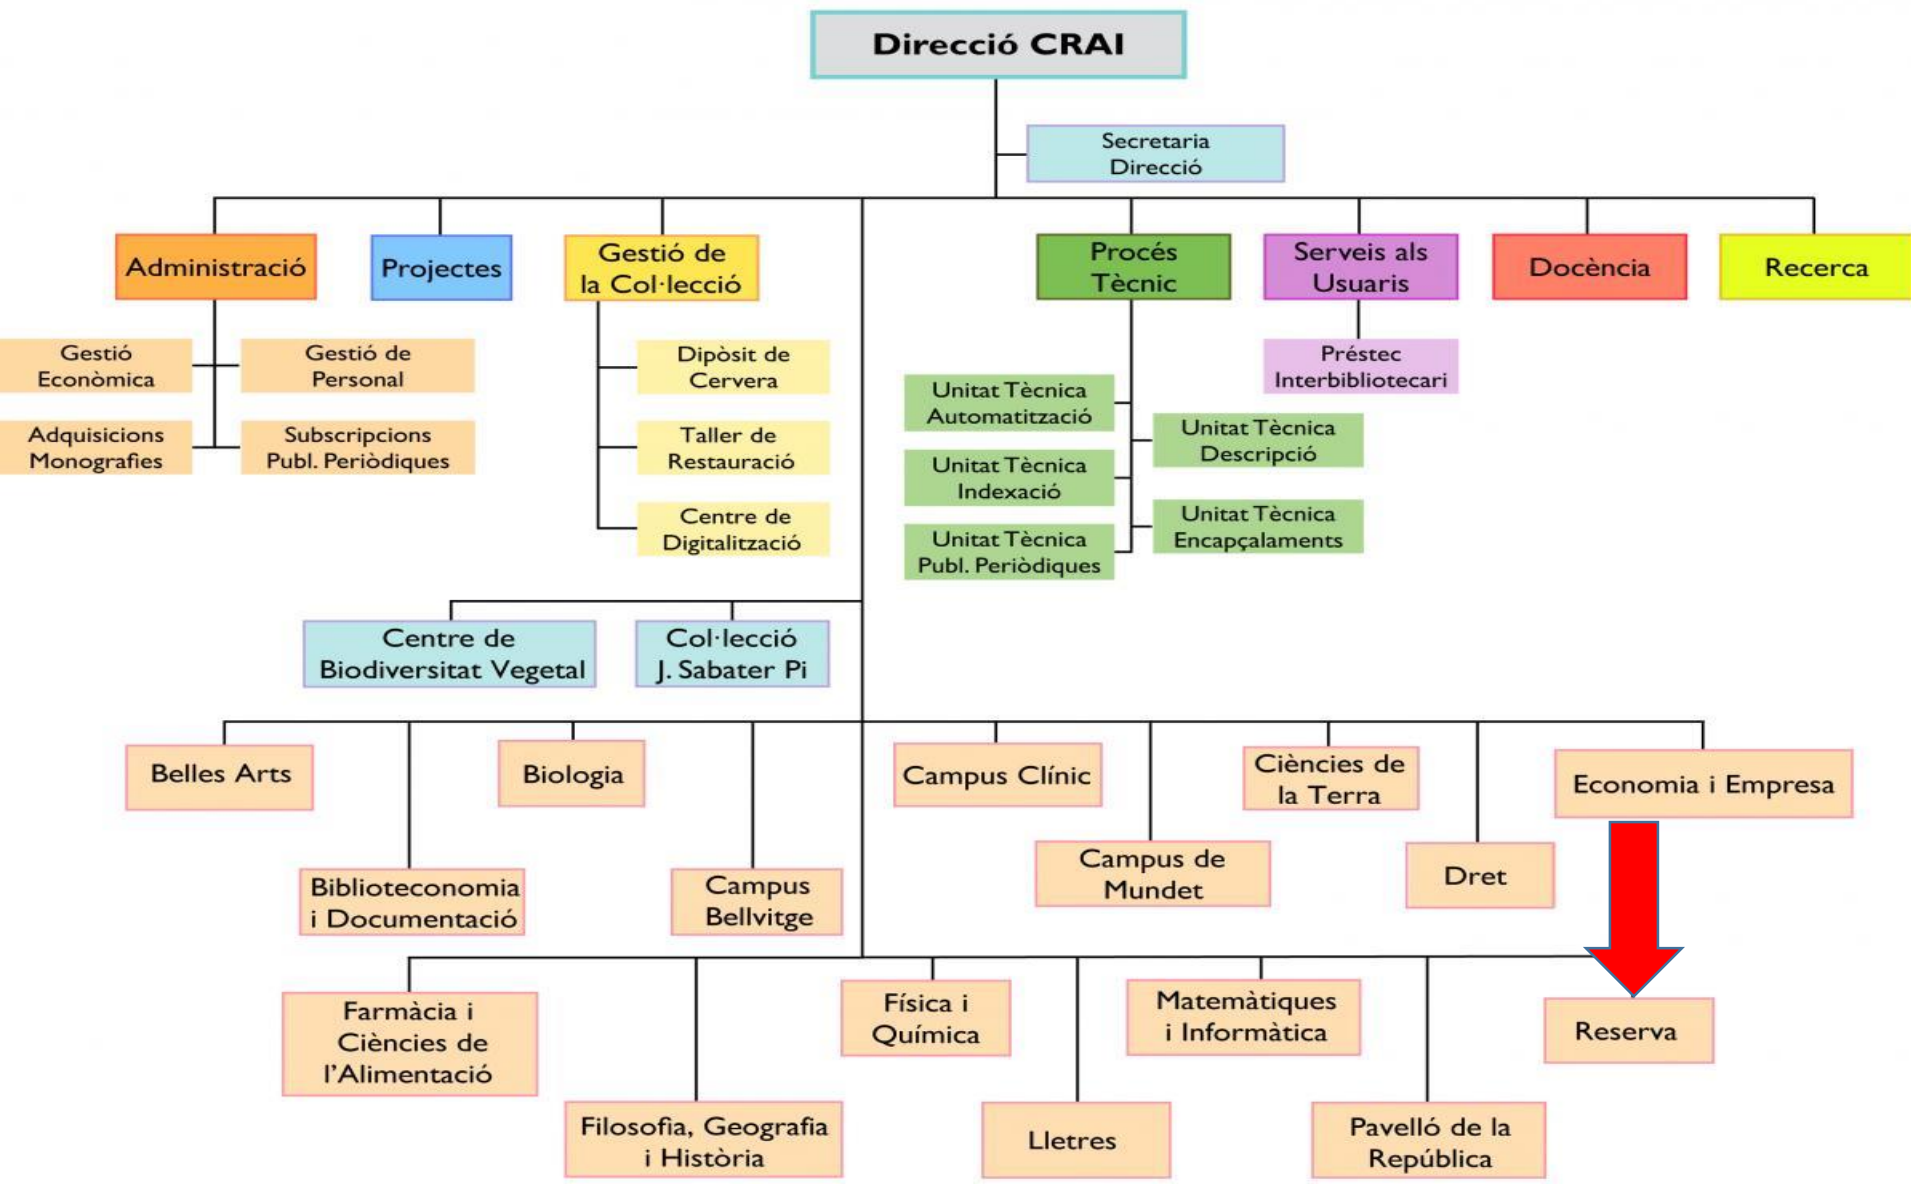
Direcció CRAI

Secretaria Direcció

Administració

Projectes

Gestió de la Col·lecció

Procés Tècnic

Serveis als Usuaris

Docència

Recerca

Gestió Econòmica

Gestió de Personal

Adquisicions Monografies

Subscripcions Publ. Periòdiques

Dipòsit de Cervera

Taller de Restauració

Centre de Digitalització

Unitat Tècnica Automatització

Unitat Tècnica Indexació

Unitat Tècnica Publ. Periòdiques

Unitat Tècnica Descripció

Unitat Tècnica Encapçalaments

Préstec Interbibliotecari

Centre de Biodiversitat Vegetal

Col·lecció J. Sabater Pi

Belles Arts

Biologia

Campus Clínic

Ciències de la Terra

Economia i Empresa

Biblioteconomia i Documentació

Campus Bellvitge

Campus de Mundet

Dret

Farmàcia i Ciències de l'Alimentació

Física i Química

Matemàtiques i Informàtica

Reserva

Filosofia, Geografia i Història

Lletres

Pavelló de la República